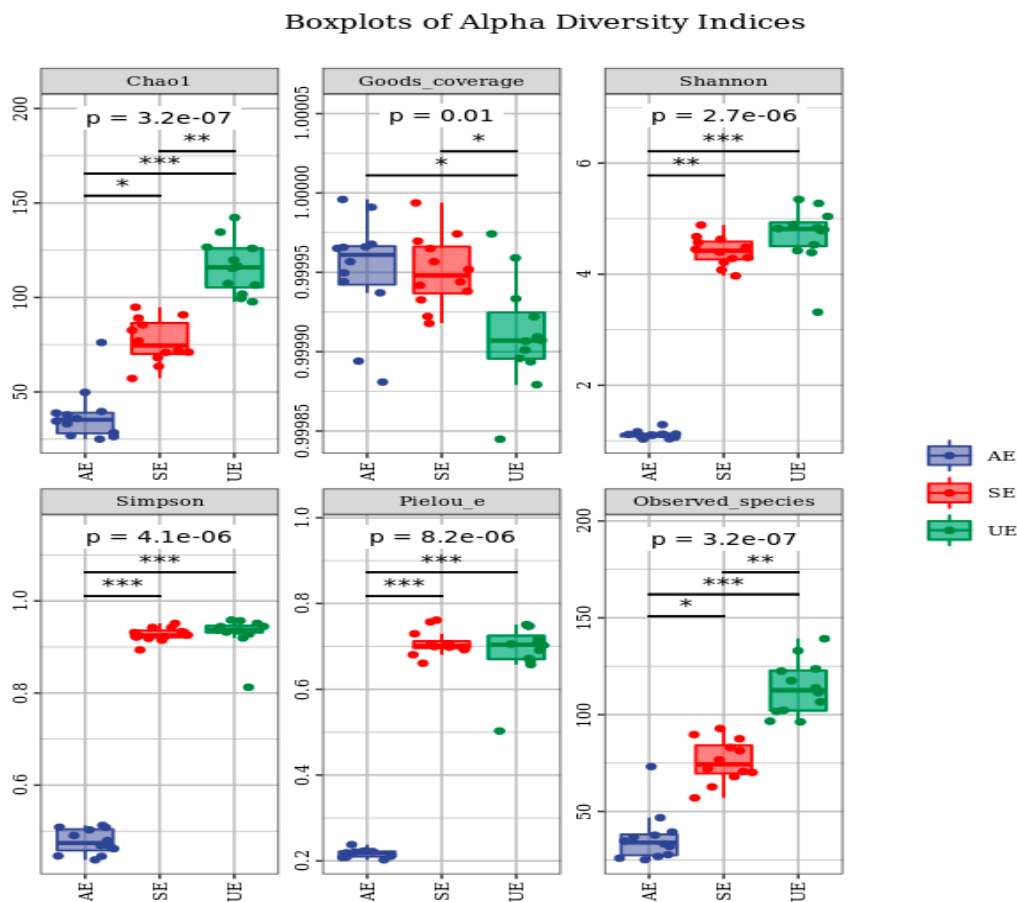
Boxplots of Alpha Diversity Indices

Chao1
p = 3.2e-07
**
***
*
200
150
100
50
AE
SE
UE

Goods_coverage
p = 0.01
*
*
1.00005
1.00000
0.99995
0.99990
0.99985
AE
SE
UE

Shannon
p = 2.7e-06
***
**
6
4
2
AE
SE
UE

AE
SE
UE

Simpson
p = 4.1e-06
***
***
1.0
0.8
0.6
AE
SE
UE

Pielou_e
p = 8.2e-06
***
***
1.0
0.8
0.6
0.4
0.2
AE
SE
UE

Observed_species
p = 3.2e-07
**
***
*
200
150
100
50
AE
SE
UE